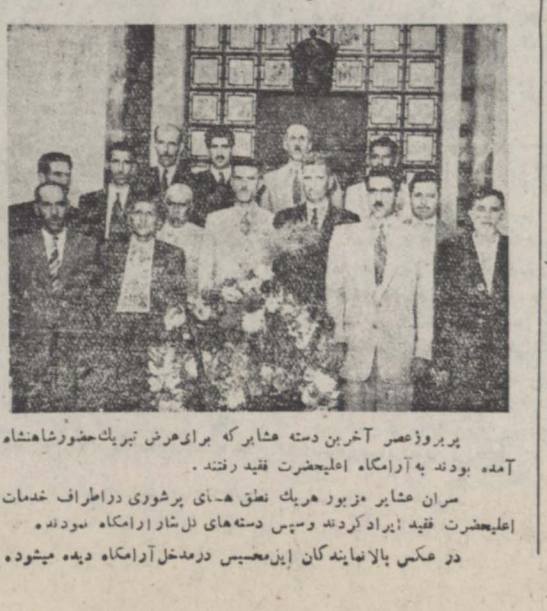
پریروز عصر آخرین دسته عشایر که برای عرض تبریک حضور شاهنشاه آمده بودند به آرامگاه اعلیحضرت فقید رفتند.

سران عشایر مزبور هریک نطق های پرشوری دراطراف خدمات اعلیحضرت فقید ایراد کردند وسپس دسته های گل نثار آرامگاه نمودند.

در عکس بالا نمایندگان ایل محسنی درمدخل آرامگاه دیده میشوند.